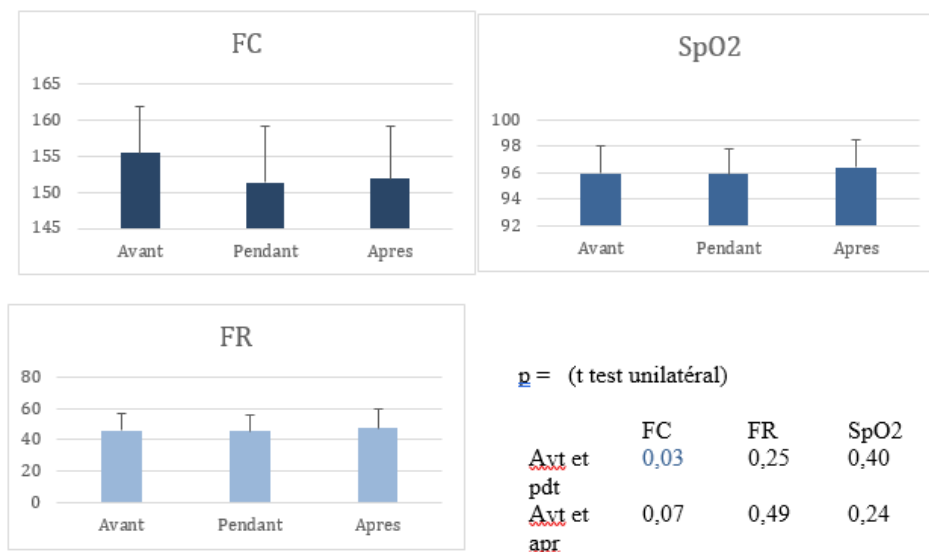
FC

165
160
155
150
145

Avant Pendant Apres

SpO2

100
98
96
94
92

Avant Pendant Apres

FR

80
60
40
20
0

Avant Pendant Apres

p = (t test unilatéral)

| | FC | FR | SpO2 |
|---|---|---|---|
| Avt et pdt | 0,03 | 0,25 | 0,40 |
| Avt et apr | 0,07 | 0,49 | 0,24 |